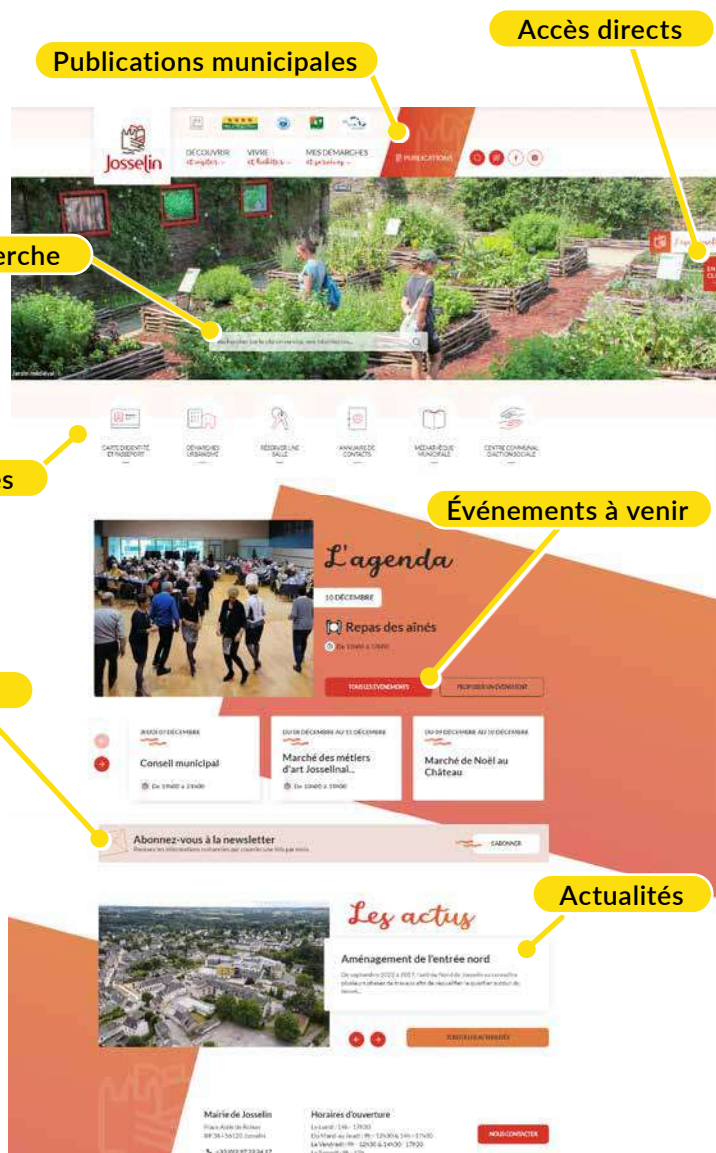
Accès directs

Publications municipales

Josselin

DÉCOUVRIR et visiter

VIVRE et habiter

MES DÉMARCHES et services

PUBLICATIONS

erche

Rechercher sur le site, une démarche, une information...

Jardin médiéval

CARTE D'IDENTITÉ ET PASSEPORT

DÉMARCHES URBANISME

RÉSERVER UNE SALLE

ANNUAIRE DE CONTACTS

MÉDIATHÈQUE MUNICIPALE

CENTRE COMMUNAL D'ACTION SOCIALE

es

Événements à venir

L'agenda

10 DÉCEMBRE

Repas des aînés

De 10h00 à 17h00

TOUS LES ÉVÉNEMENTS

PROPOSER UN ÉVÉNEMENT

JEUDI 07 DÉCEMBRE

Conseil municipal

De 19h00 à 21h00

DU 08 DÉCEMBRE AU 11 DÉCEMBRE

Marché des métiers d'art Josselinai...

De 10h00 à 19h00

DU 09 DÉCEMBRE AU 10 DÉCEMBRE

Marché de Noël au Château

Abonnez-vous à la newsletter

Recevez les informations essentielles par courriel une fois par mois

S'ABONNER

Actualités

Les actus

Aménagement de l'entrée nord

De septembre 2022 à 2027, l'entrée Nord de Josselin va connaître plusieurs phases de travaux afin de requalifier le quartier autour du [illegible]

TOUTES LES ACTUALITÉS

Mairie de Josselin

Place Alain de Rohan
BP 36 - 56120 Josselin

Horaires d'ouverture

Le Lundi : 14h - 17h30
Du Mardi au Jeudi : 9h - 12h30 & 14h - 17h30
Le Vendredi : 9h - 12h30 & 14h30 - 17h20

NOUS CONTACTER